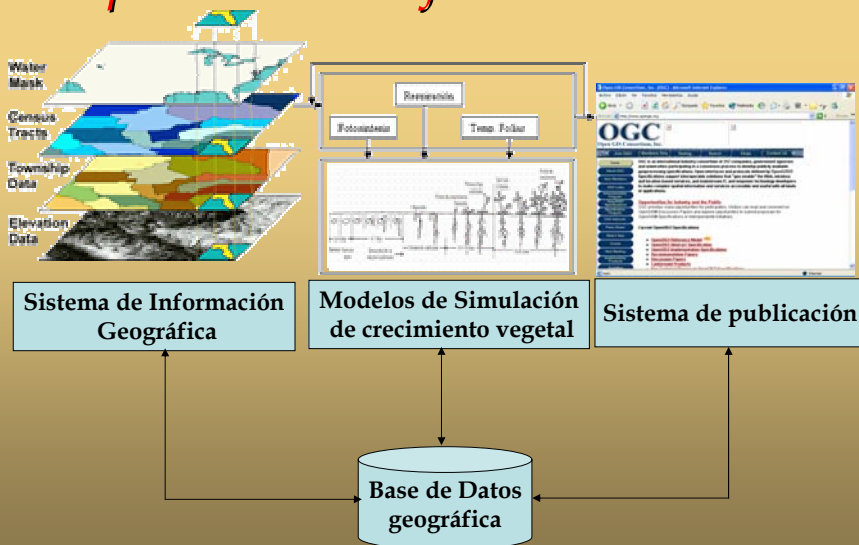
Water Mask

Census Tracts

Township Data

Elevation Data

Respiración

Fotosíntesis

Temp. Foliar

OGC

Sistema de Información Geográfica

Modelos de Simulación de crecimiento vegetal

Sistema de publicación

Base de Datos geográfica